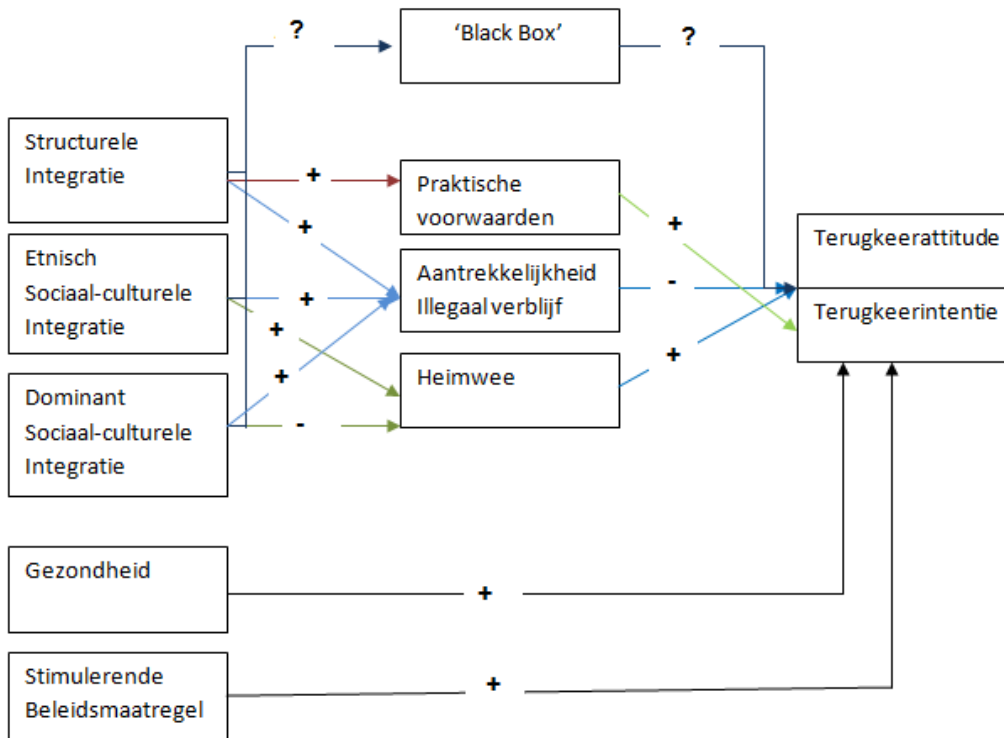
?

'Black Box'

?

Structurele Integratie

+

Praktische voorwaarden

+

+

Terugkeerattitude

Etnisch Sociaal-culturele Integratie

+

Aantrekkelijkheid Illegaal verblijf

-

Terugkeerintentie

+

+

Heimwee

+

Dominant Sociaal-culturele Integratie

-

Gezondheid

+

Stimulerende Beleidsmaatregel

+